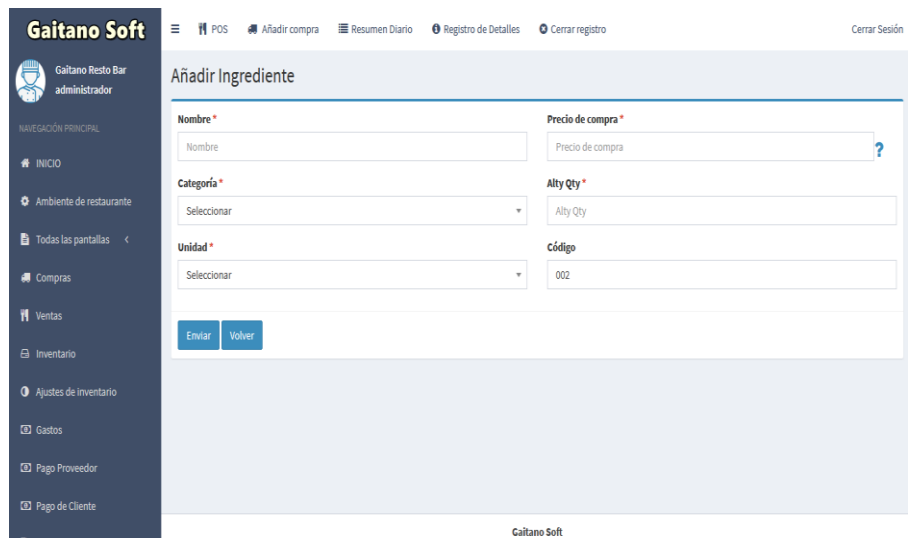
Gaitano Soft

≡ POS Añadir compra Resumen Diario Registro de Detalles Cerrar registro Cerrar Sesión

Gaitano Resto Bar
administrador

NAVEGACIÓN PRINCIPAL

INICIO

Ambiente de restaurante

Todas las pantallas <

Compras

Ventas

Inventario

Ajustes de inventario

Gastos

Pago Proveedor

Pago de Cliente

Añadir Ingrediente

Nombre *
Nombre

Precio de compra *
Precio de compra
?

Categoría *
Seleccionar

Alty Qty *
Alty Qty

Unidad *
Seleccionar

Código
002

Enviar Volver

Gaitano Soft